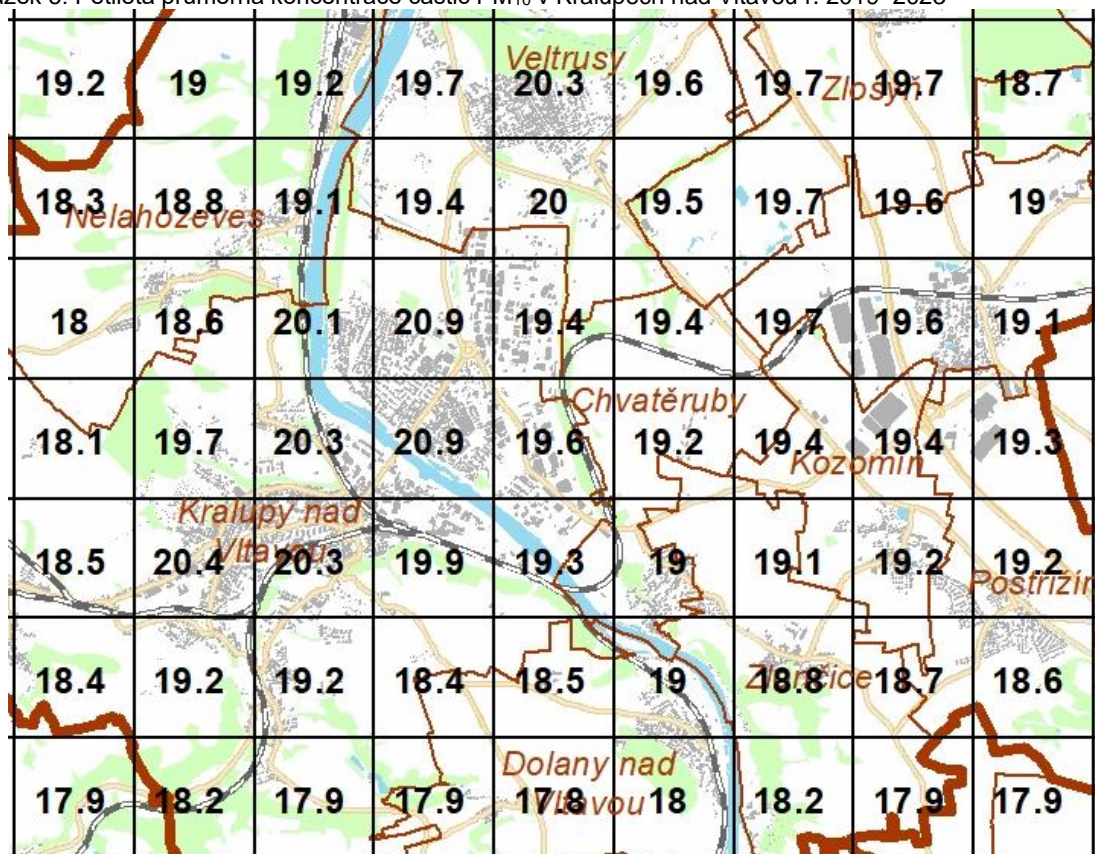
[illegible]ázek 5: Pětiletá průměrná koncentrace částic $PM_{10}$ v Kralupech nad Vltavou r. 2019–2023

Veltrusy
Zlosyň
Nelahozeves
Chvatěruby
Kozomín
Kralupy nad Vltavou
Postřižín
Zlončice
Dolany nad Vltavou

| | | | | | | | | |
|---|---|---|---|---|---|---|---|---|
| 19.2 | 19 | 19.2 | 19.7 | 20.3 | 19.6 | 19.7 | 19.7 | 18.7 |
| 18.3 | 18.8 | 19.1 | 19.4 | 20 | 19.5 | 19.7 | 19.6 | 19 |
| 18 | 18.6 | 20.1 | 20.9 | 19.4 | 19.4 | 19.7 | 19.6 | 19.1 |
| 18.1 | 19.7 | 20.3 | 20.9 | 19.6 | 19.2 | 19.4 | 19.4 | 19.3 |
| 18.5 | 20.4 | 20.3 | 19.9 | 19.3 | 19 | 19.1 | 19.2 | 19.2 |
| 18.4 | 19.2 | 19.2 | 18.4 | 18.5 | 19 | 18.8 | 18.7 | 18.6 |
| 17.9 | 18.2 | 17.9 | 17.9 | 17.8 | 18 | 18.2 | 17.9 | 17.9 |